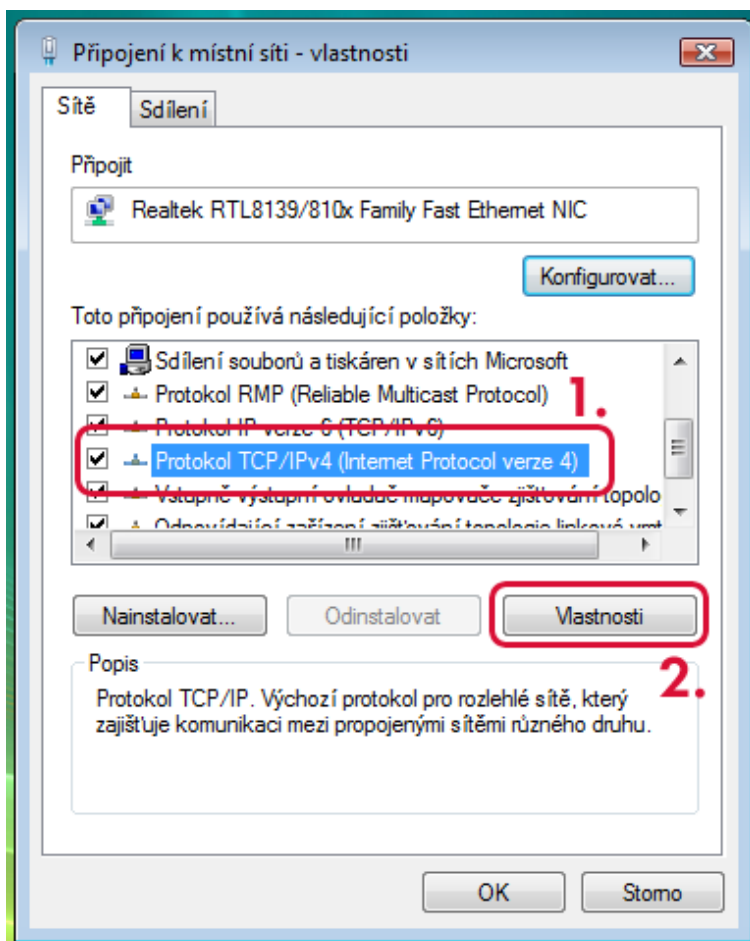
Připojení k místní síti - vlastnosti

Sítě | Sdílení

Připojit

Realtek RTL8139/810x Family Fast Ethernet NIC

Konfigurovat...

Toto připojení používá následující položky:

Sdílení souborů a tiskáren v sítích Microsoft
Protokol RMP (Reliable Multicast Protocol)
Protokol IP verze 6 (TCP/IPv6)
Protokol TCP/IPv4 (Internet Protocol verze 4)
Vstupně výstupní ovladač mapovače zjišťování topolo
Odpovídající zařízení zjišťování topologie linkové vrst

1.

Nainstalovat... | Odinstalovat | Vlastnosti

2.

Popis

Protokol TCP/IP. Výchozí protokol pro rozlehlé sítě, který zajišťuje komunikaci mezi propojenými sítěmi různého druhu.

OK | Storno